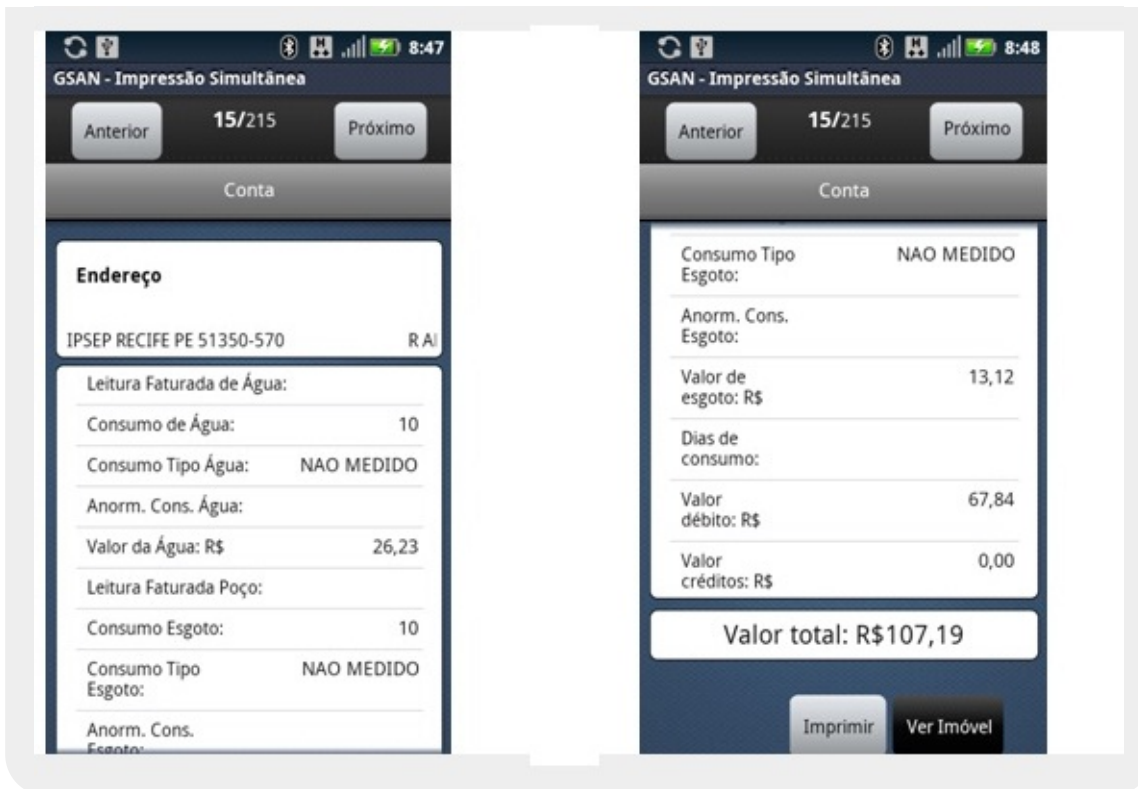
8:47
GSAN - Impressão Simultânea
Anterior 15/215 Próximo
Conta

Endereço
IPSEP RECIFE PE 51350-570 R A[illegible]

| | |
|---|---|
| Leitura Faturada de Água: | |
| Consumo de Água: | 10 |
| Consumo Tipo Água: | NAO MEDIDO |
| Anorm. Cons. Água: | |
| Valor da Água: R$ | 26,23 |
| Leitura Faturada Poço: | |
| Consumo Esgoto: | 10 |
| Consumo Tipo Esgoto: | NAO MEDIDO |
| Anorm. Cons. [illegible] | |

8:48
GSAN - Impressão Simultânea
Anterior 15/215 Próximo
Conta

| | |
|---|---|
| Consumo Tipo Esgoto: | NAO MEDIDO |
| Anorm. Cons. Esgoto: | |
| Valor de esgoto: R$ | 13,12 |
| Dias de consumo: | |
| Valor débito: R$ | 67,84 |
| Valor créditos: R$ | 0,00 |

Valor total: R$107,19

Imprimir Ver Imóvel